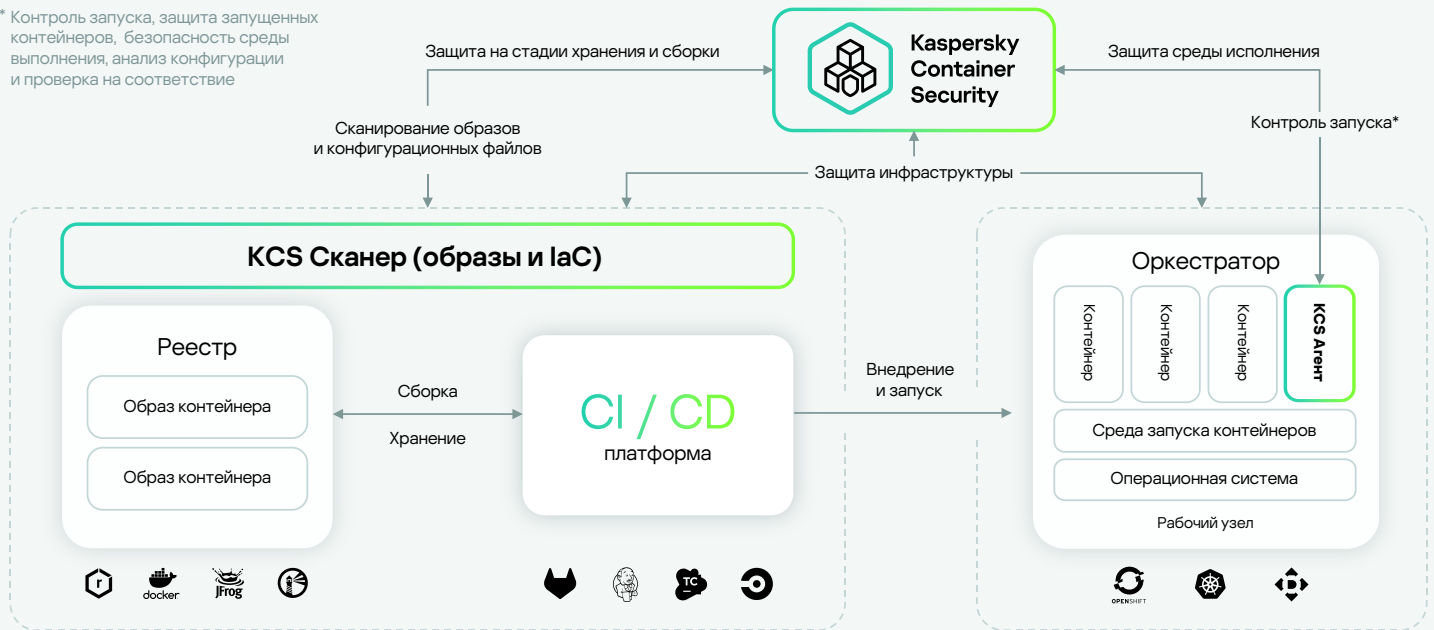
* Контроль запуска, защита запущенных контейнеров, безопасность среды выполнения, анализ конфигурации и проверка на соответствие

Защита на стадии хранения и сборки

Kaspersky Container Security

Защита среды исполнения

Контроль запуска*

Сканирование образов и конфигурационных файлов

Защита инфраструктуры

KCS Сканер (образы и IaC)

Реестр

Образ контейнера

Образ контейнера

Сборка

Хранение

CI / CD платформа

Внедрение и запуск

Оркестратор

Контейнер

Контейнер

Контейнер

KCS Агент

Среда запуска контейнеров

Операционная система

Рабочий узел

docker

JFrog

TC

OPENSHIFT